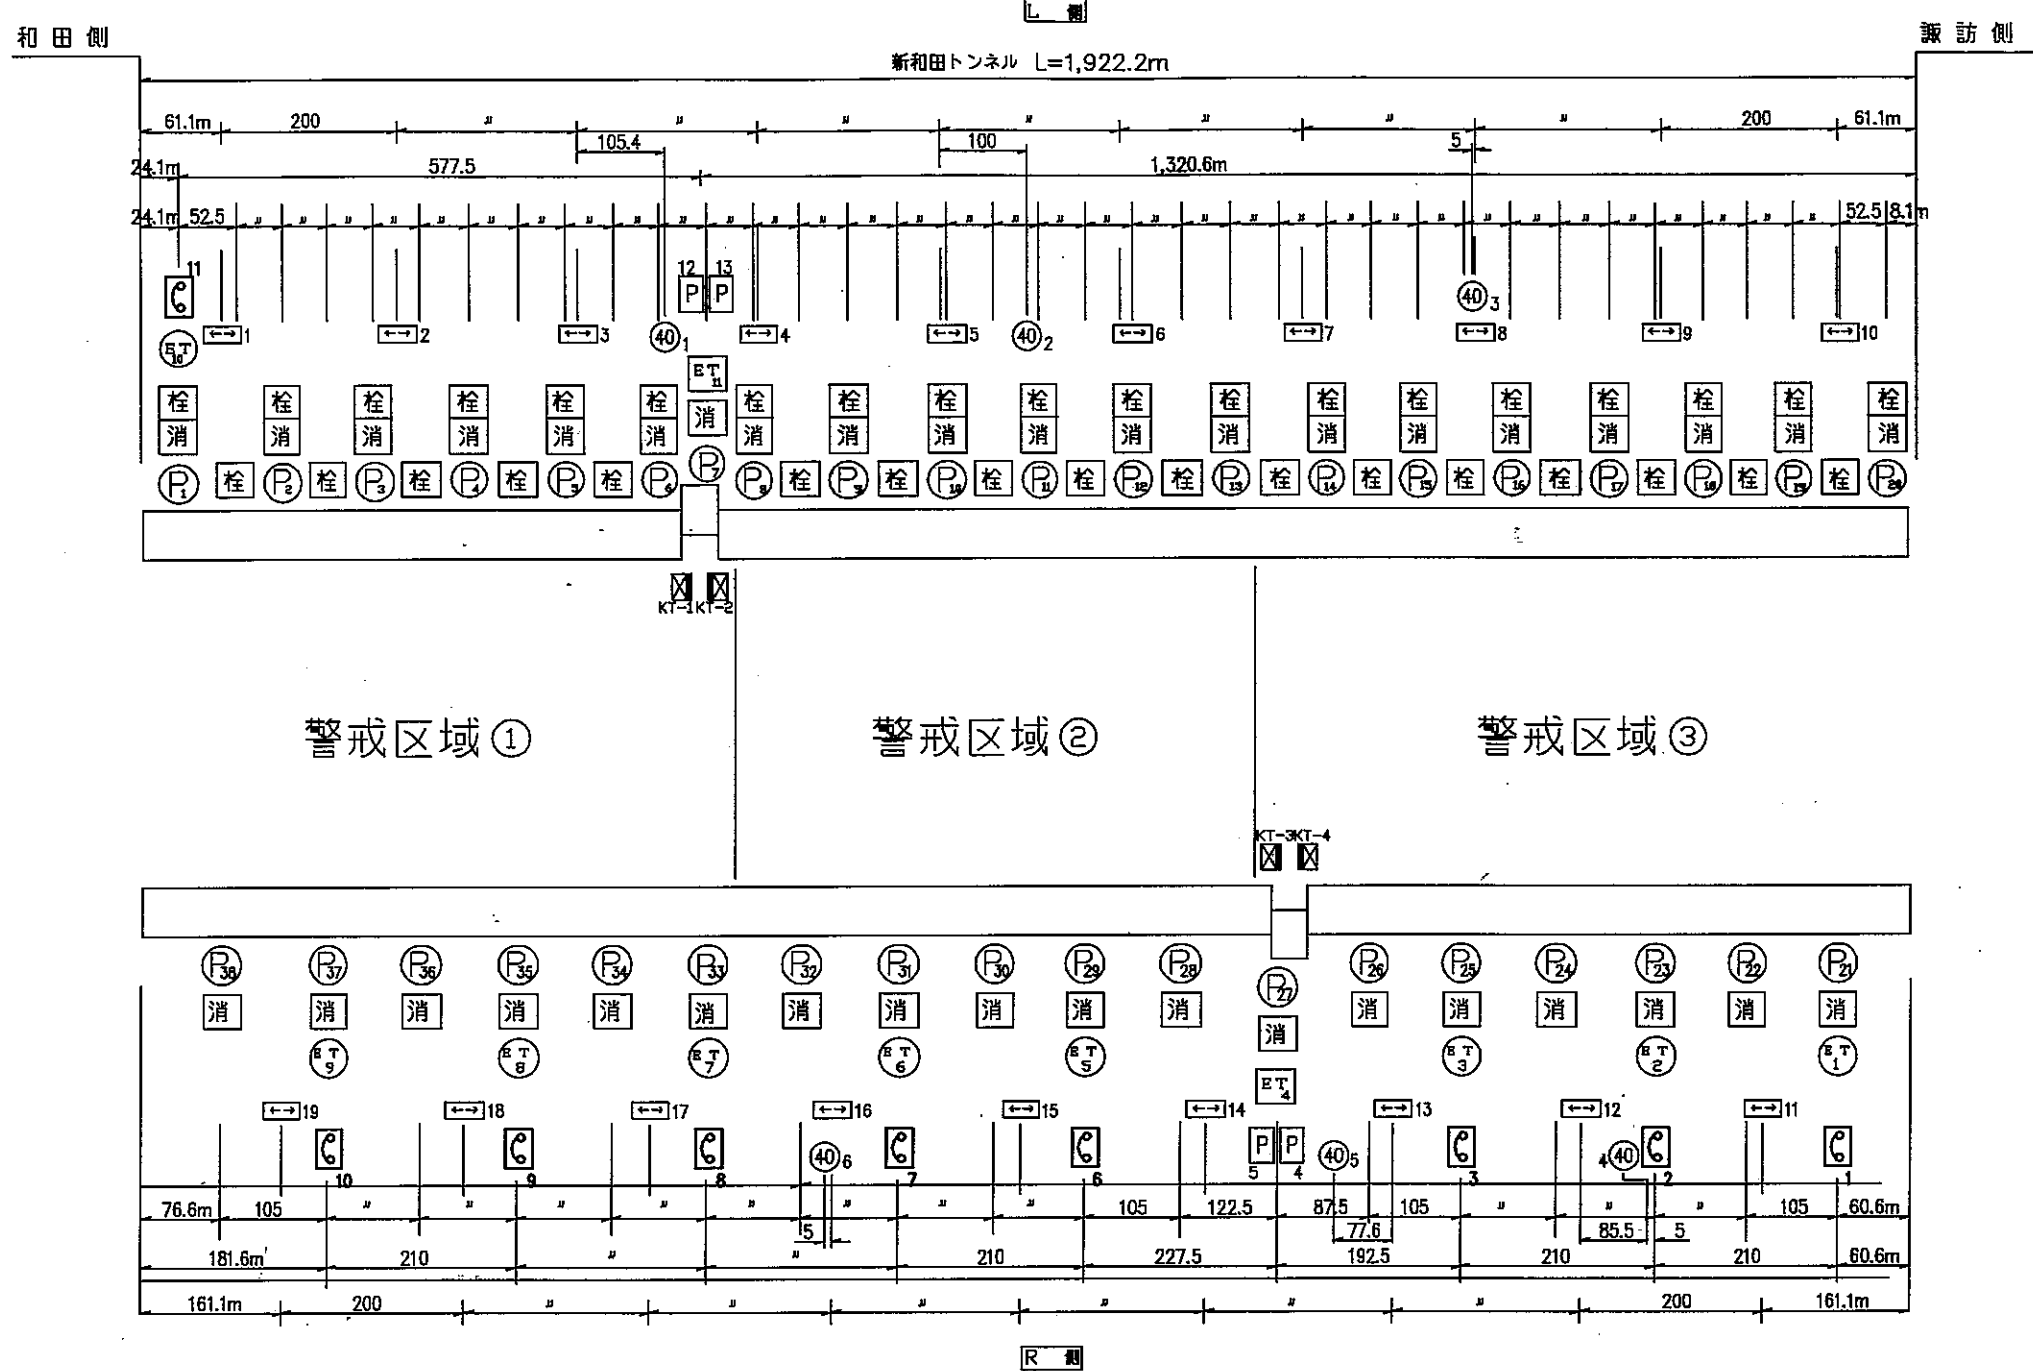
L 側

和田側

諏訪側

新和田トンネル L=1,922.2m

61.1m 200 〃 〃 〃 〃 〃 〃 〃 〃 200 61.1m

105.4 100 5

24.1m 577.5 1,320.6m

24.1m 52.5 52.5 8.1m

11 12 13

P P

40 3

1 2 3 40 1 4 5 40 2 6 7 8 9 10

ET 10 ET 11

栓 消 栓 消 栓 消 栓 消 栓 消 栓 消 消 栓 消 栓 消 栓 消 栓 消 栓 消 栓 消 栓 消 栓 消 栓 消 栓 消 栓 消 栓 消 栓 消 栓 消

P1 栓 P2 栓 P3 栓 P4 栓 P5 栓 P6 P7 P8 栓 P9 栓 P10 栓 P11 栓 P12 栓 P13 栓 P14 栓 P15 栓 P16 栓 P17 栓 P18 栓 P19 栓 P20

KT-1 KT-2

警戒区域①

警戒区域②

警戒区域③

KT-3 KT-4

P38 P37 P36 P35 P34 P33 P32 P31 P30 P29 P28 P27 P26 P25 P24 P23 P22 P21

消 消 消 消 消 消 消 消 消 消 消 消 消 消 消 消 消 消

ET 9 ET 8 ET 7 ET 6 ET 5 ET 4 ET 3 ET 2 ET 1

19 18 17 16 15 14 13 12 11

40 6 P P 40 5 4 40

10 9 8 7 6 5 4 3 2 1

76.6m 105 〃 〃 〃 〃 〃 〃 〃 〃 105 122.5 87.5 105 〃 〃 105 60.6m

5 77.6 85.5 5

181.6m 210 〃 〃 210 227.5 192.5 210 210 60.6m

161.1m 200 〃 〃 〃 〃 〃 〃 〃 〃 200 161.1m

R 側